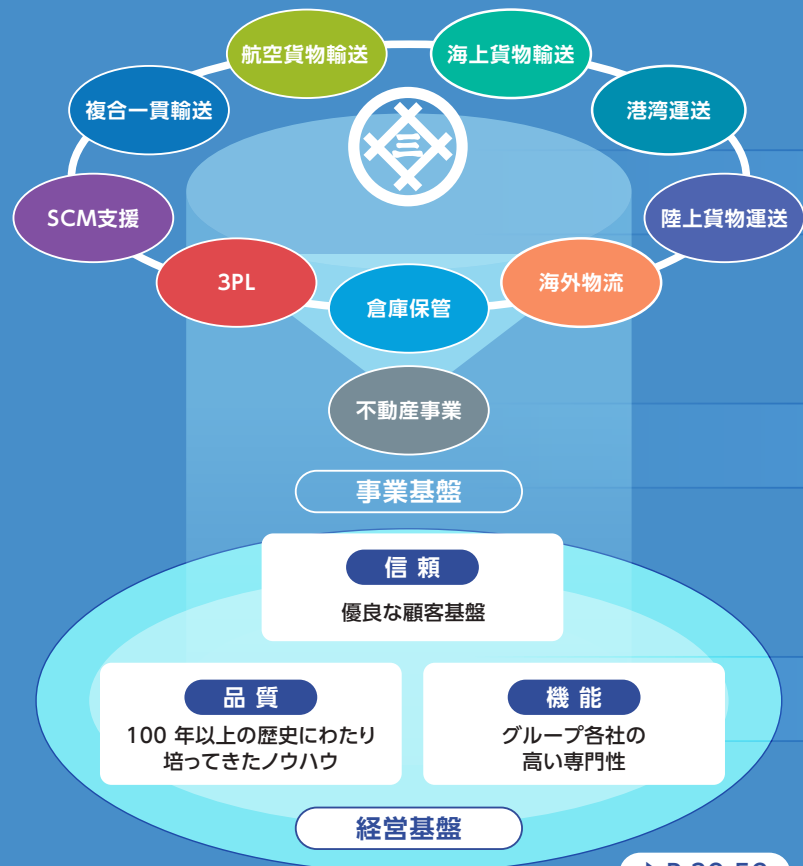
航空貨物輸送

海上貨物輸送

複合一貫輸送

港湾運送

SCM支援

陸上貨物運送

3PL

倉庫保管

海外物流

不動産事業

事業基盤

信 頼

優良な顧客基盤

品 質

100 年以上の歴史にわたり培ってきたノウハウ

機 能

グループ各社の高い専門性

経営基盤

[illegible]